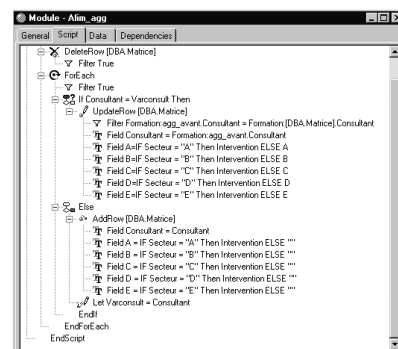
Module - Alim_agg

General | Script | Data | Dependencies

DeleteRow [DBA.Matrice]
Filter True
ForEach
Filter True
If Consultant = Varconsult Then
UpdateRow [DBA.Matrice]
Filter Formation:agg_avant.Consultant = Formation:[DBA.Matrice].Consultant
Field Consultant = Formation:agg_avant.Consultant
Field A=IF Secteur = "A" Then Intervention ELSE A
Field B=IF Secteur = "B" Then Intervention ELSE B
Field C=IF Secteur = "C" Then Intervention ELSE C
Field D=IF Secteur = "D" Then Intervention ELSE D
Field E=IF Secteur = "E" Then Intervention ELSE E
Else
AddRow [DBA.Matrice]
Field Consultant = Consultant
Field A = IF Secteur = "A" Then Intervention ELSE ""
Field B = IF Secteur = "B" Then Intervention ELSE ""
Field C = IF Secteur = "C" Then Intervention ELSE ""
Field D = IF Secteur = "D" Then Intervention ELSE ""
Field E = IF Secteur = "E" Then Intervention ELSE ""
Let Varconsult = Consultant
EndIf
EndForEach
EndScript